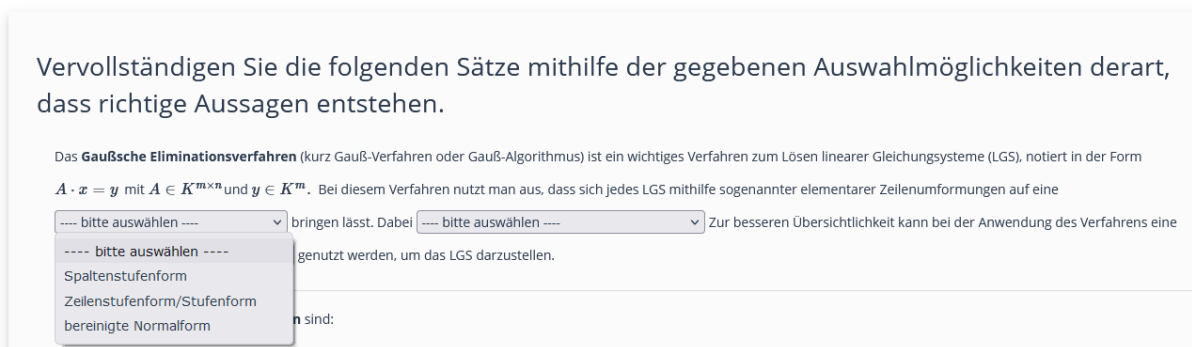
Vervollständigen Sie die folgenden Sätze mithilfe der gegebenen Auswahlmöglichkeiten derart, dass richtige Aussagen entstehen.

Das **Gaußsche Eliminationsverfahren** (kurz Gauß-Verfahren oder Gauß-Algorithmus) ist ein wichtiges Verfahren zum Lösen linearer Gleichungsysteme (LGS), notiert in der Form $A \cdot x = y$ mit $A \in K^{m \times n}$ und $y \in K^m$. Bei diesem Verfahren nutzt man aus, dass sich jedes LGS mithilfe sogenannter elementarer Zeilenumformungen auf eine

---- bitte auswählen ---- bringen lässt. Dabei ---- bitte auswählen ---- Zur besseren Übersichtlichkeit kann bei der Anwendung des Verfahrens eine

---- bitte auswählen ----
Spaltenstufenform
Zeilenstufenform/Stufenform
bereinigte Normalform

genutzt werden, um das LGS darzustellen.

n sind: